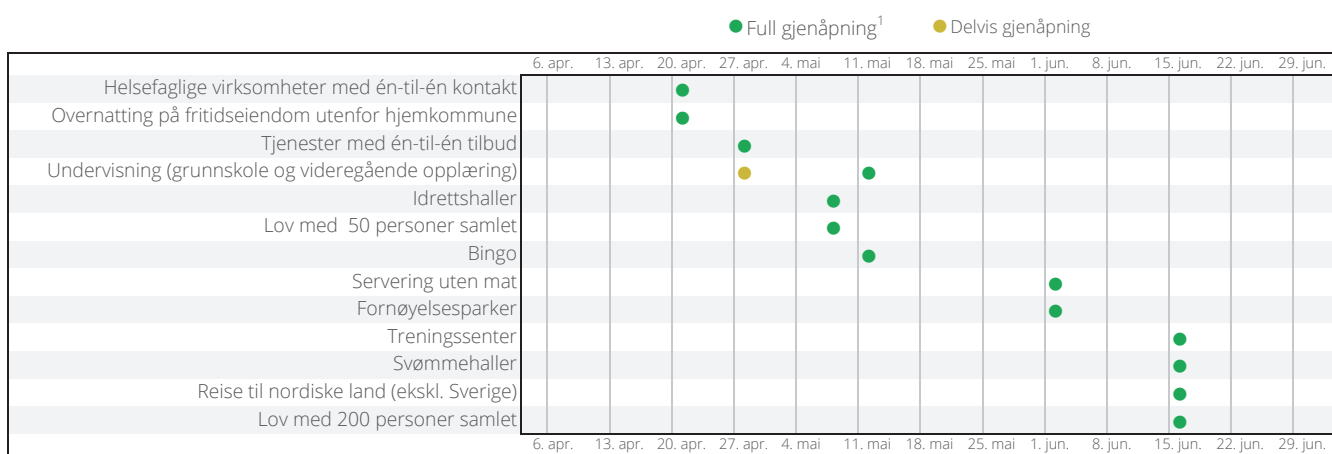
Full gjenåpning$^1$ Delvis gjenåpning

6. apr. 13. apr. 20. apr. 27. apr. 4. mai 11. mai 18. mai 25. mai 1. jun. 8. jun. 15. jun. 22. jun. 29. jun.

Helsefaglige virksomheter med én-til-én kontakt
Overnatting på fritidseiendom utenfor hjemkommune
Tjenester med én-til-én tilbud
Undervisning (grunnskole og videregående opplæring)
Idrettshaller
Lov med 50 personer samlet
Bingo
Servering uten mat
Fornøyelsesparker
Treningssenter
Svømmehaller
Reise til nordiske land (ekskl. Sverige)
Lov med 200 personer samlet

6. apr. 13. apr. 20. apr. 27. apr. 4. mai 11. mai 18. mai 25. mai 1. jun. 8. jun. 15. jun. 22. jun. 29. jun.